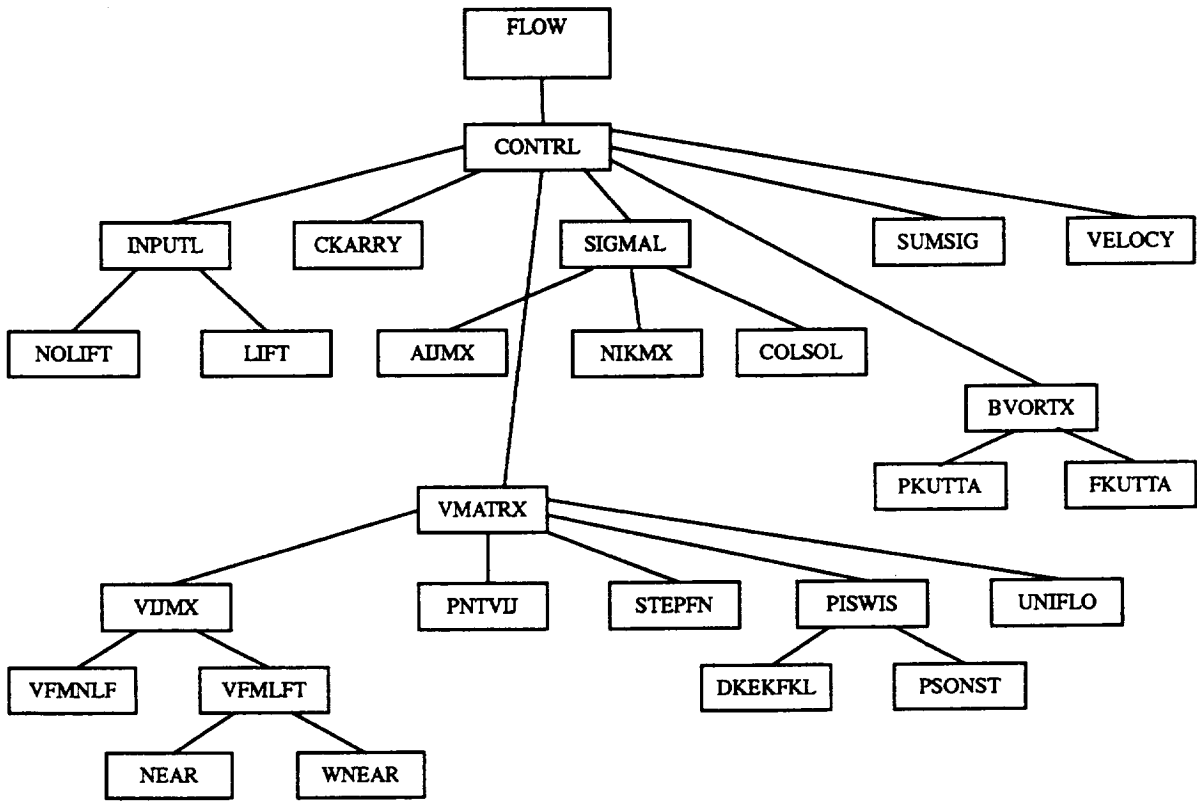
FLOW

CONTRL

INPUTL

CKARRY

SIGMAL

SUMSIG

VELOCY

NOLIFT

LIFT

AIJMX

NIKMX

COLSOL

BVORTX

PKUTTA

FKUTTA

VMATRX

VIJMX

PNTVIJ

STEPFN

PISWIS

UNIFLO

VFMNLF

VFMLFT

DKEKFKL

PSONST

NEAR

WNEAR